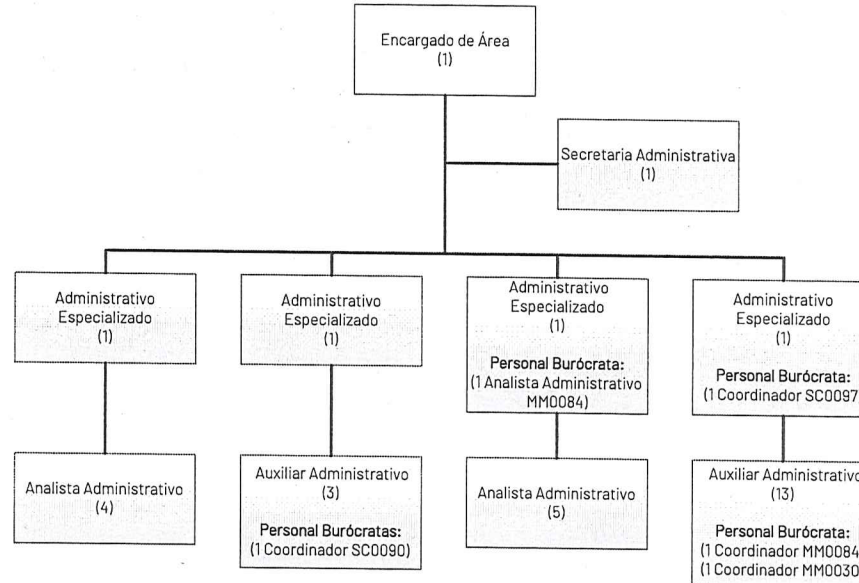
Encargado de Área
(1)

Secretaria Administrativa
(1)

Administrativo Especializado
(1)

Analista Administrativo
(4)

Administrativo Especializado
(1)

Auxiliar Administrativo
(3)

Personal Burócratas:
(1 Coordinador SC0090)

Administrativo Especializado
(1)

Personal Burócrata:
(1 Analista Administrativo MM0084)

Analista Administrativo
(5)

Administrativo Especializado
(1)

Personal Burócrata:
(1 Coordinador SC0097

Auxiliar Administrativo
(13)

Personal Burócrata:
(1 Coordinador MM0084
(1 Coordinador MM0030